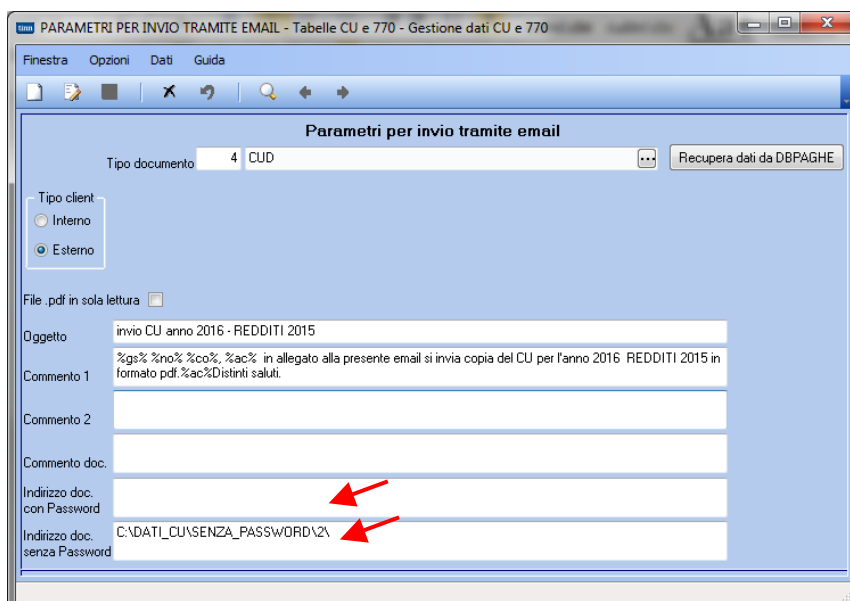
PARAMETRI PER INVIO TRAMITE EMAIL - Tabelle CU e 770 - Gestione dati CU e 770

Finestra Opzioni Dati Guida

Parametri per invio tramite email

Tipo documento 4 CUD

Recupera dati da DBPAGHE

Tipo client

Interno

Esterno

File .pdf in sola lettura

Oggetto invio CU anno 2016 - REDDITI 2015

Commento 1 %gs% %no% %co%, %ac% in allegato alla presente email si invia copia del CU per l'anno 2016 REDDITI 2015 in formato pdf.%ac%Distinti saluti.

Commento 2

Commento doc.

Indirizzo doc. con Password

Indirizzo doc. senza Password C:\DATI_CU\SENZA_PASSWORD\2\